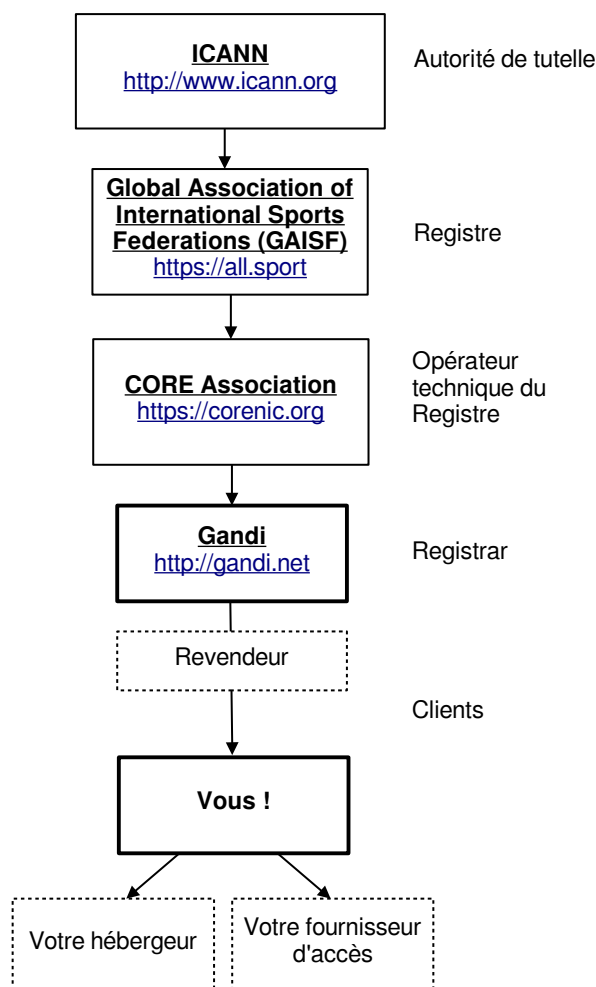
ICANN
http://www.icann.org

Autorité de tutelle

Global Association of International Sports Federations (GAISF)
https://all.sport

Registre

CORE Association
https://corenic.org

Opérateur technique du Registre

Gandi
http://gandi.net

Registrar

Revendeur

Clients

Vous !

Votre hébergeur

Votre fournisseur d'accès